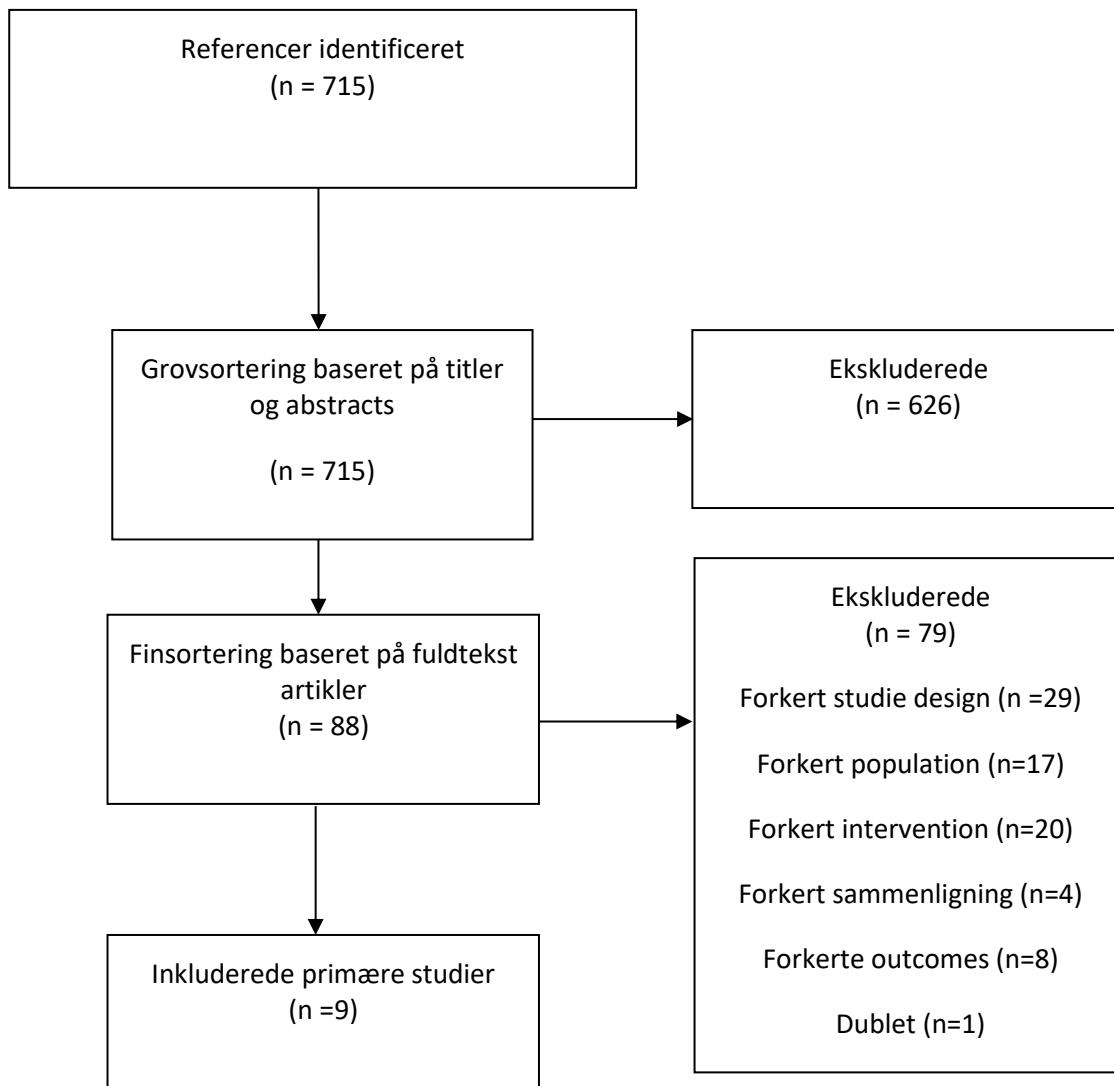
Referencer identificeret
(n = 715)

Grovsortering baseret på titler og abstracts

(n = 715)

Ekskluderede
(n = 626)

Finsortering baseret på fuldtekst artikler
(n = 88)

Ekskluderede
(n = 79)

Forkert studie design (n =29)

Forkert population (n=17)

Forkert intervention (n=20)

Forkert sammenligning (n=4)

Forkerte outcomes (n=8)

Dublet (n=1)

Inkluderede primære studier
(n =9)